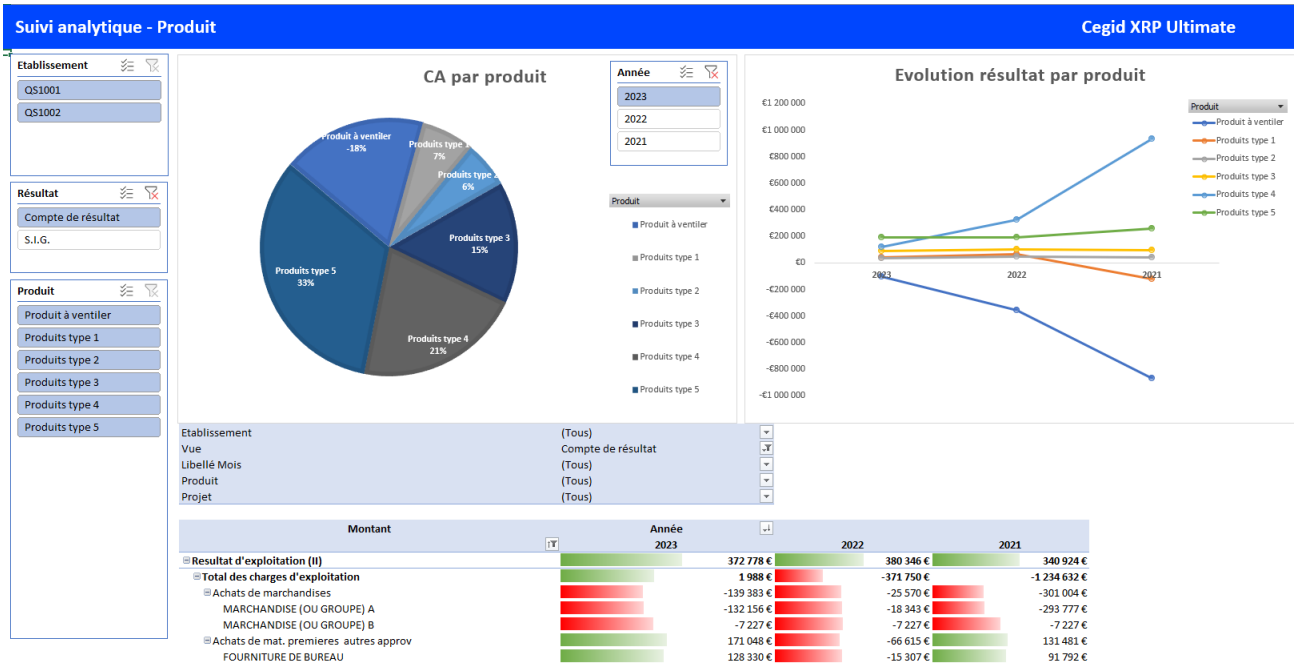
Suivi analytique - Produit
Cegid XRP Ultimate

Etablissement
QS1001
QS1002

Résultat
Compte de résultat
S.I.G.

Produit
Produit à ventiler
Produits type 1
Produits type 2
Produits type 3
Produits type 4
Produits type 5

CA par produit
Produit à ventiler -18%
Produits type 1 7%
Produits type 2 6%
Produits type 3 15%
Produits type 4 21%
Produits type 5 33%

Année
2023
2022
2021

Produit
Produit à ventiler
Produits type 1
Produits type 2
Produits type 3
Produits type 4
Produits type 5

Evolution résultat par produit
€1 200 000
€1 000 000
€800 000
€600 000
€400 000
€200 000
€0
-€200 000
-€400 000
-€600 000
-€800 000
-€1 000 000
2023
2022
2021

Produit
Produit à ventiler
Produits type 1
Produits type 2
Produits type 3
Produits type 4
Produits type 5

| | |
|---|---|
| Etablissement | (Tous) |
| Vue | Compte de résultat |
| Libellé Mois | (Tous) |
| Produit | (Tous) |
| Projet | (Tous) |

| Montant | Année 2023 | 2022 | 2021 |
|---|---|---|---|
| ⊟Resultat d'exploitation (II) | 372 778 € | 380 346 € | 340 924 € |
| ⊟Total des charges d'exploitation | 1 988 € | -371 750 € | -1 234 632 € |
| ⊟Achats de marchandises | -139 383 € | -25 570 € | -301 004 € |
| MARCHANDISE (OU GROUPE) A | -132 156 € | -18 343 € | -293 777 € |
| MARCHANDISE (OU GROUPE) B | -7 227 € | -7 227 € | -7 227 € |
| ⊟Achats de mat. premieres autres approv | 171 048 € | -66 615 € | 131 481 € |
| FOURNITURE DE BUREAU | 128 330 € | -15 307 € | 91 792 € |